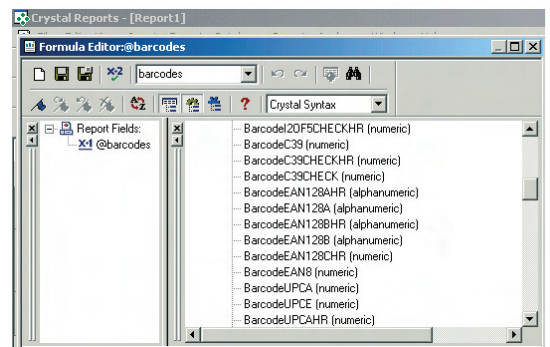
Crystal Reports - [Report1]

Formula Editor:@barcodes

barcodes

Crystal Syntax

Report Fields:
@barcodes

BarcodeI2OF5CHECKHR (numeric)
BarcodeC39 (numeric)
BarcodeC39CHECKHR (numeric)
BarcodeC39CHECK (numeric)
BarcodeEAN128AHR (alphanumeric)
BarcodeEAN128A (alphanumeric)
BarcodeEAN128BHR (alphanumeric)
BarcodeEAN128B (alphanumeric)
BarcodeEAN128CHR (numeric)
BarcodeEAN8 (numeric)
BarcodeUPCA (numeric)
BarcodeUPCE (numeric)
BarcodeUPCAHR (numeric)